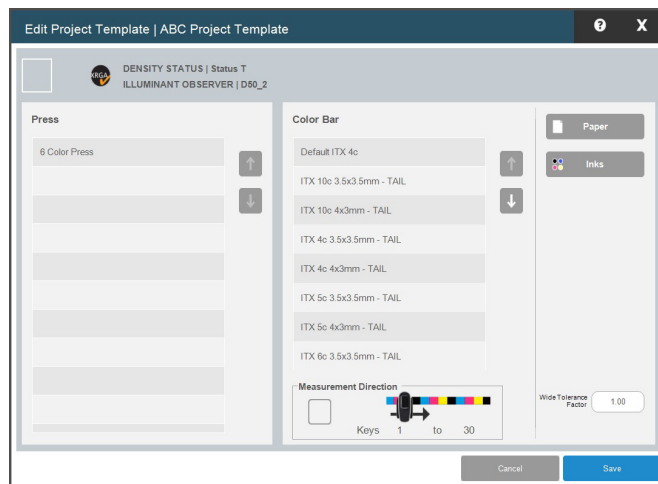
Edit Project Template | ABC Project Template

?

X

X-RGA

DENSITY STATUS | Status T
ILLUMINANT OBSERVER | D50_2

Press

6 Color Press

Color Bar

Default ITX 4c

ITX 10c 3.5x3.5mm - TAIL

ITX 10c 4x3mm - TAIL

ITX 4c 3.5x3.5mm - TAIL

ITX 4c 4x3mm - TAIL

ITX 5c 3.5x3.5mm - TAIL

ITX 5c 4x3mm - TAIL

ITX 6c 3.5x3.5mm - TAIL

Paper

Inks

Measurement Direction

Keys 1 to 30

Wide Tolerance Factor

1.00

Cancel

Save